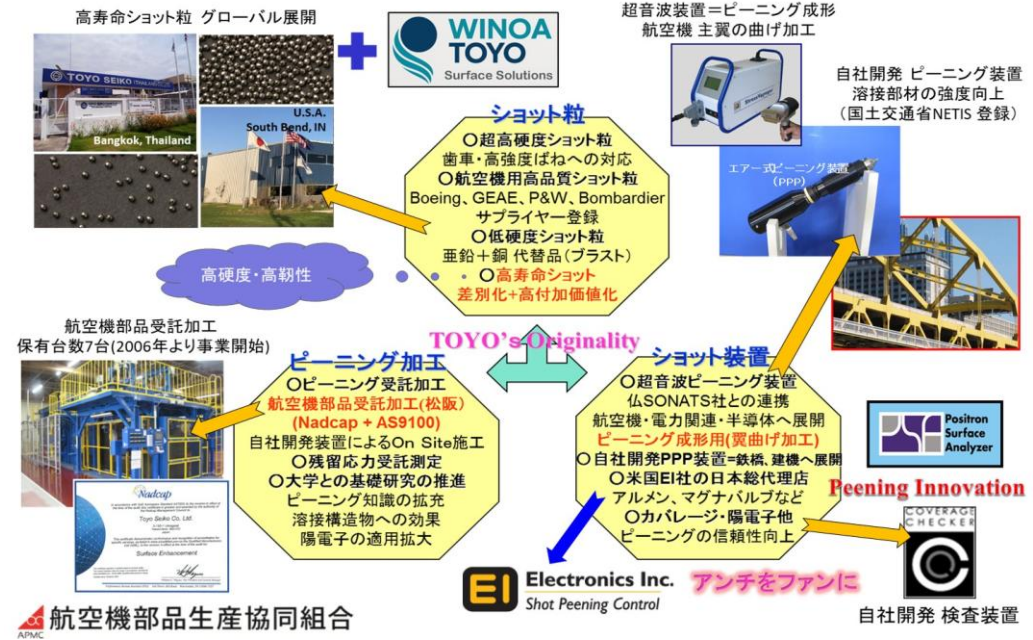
高寿命ショット粒 グローバル展開

TOYO SEIKO

Bangkok, Thailand

U.S.A.
South Bend, IN

WINOA
TOYO
Surface Solutions

超音波装置＝ピーニング成形
航空機 主翼の曲げ加工

自社開発 ピーニング装置
溶接部材の強度向上
（国土交通省NETIS 登録）

エアー式ピーニング装置
(PPP)

ショット粒
○超高硬度ショット粒
歯車・高強度ばねへの対応
○航空機用高品質ショット粒
Boeing、GEAE、P&W、Bombardier
サプライヤー登録
○低硬度ショット粒
亜鉛＋銅 代替品（ブラスト）
○高寿命ショット
差別化+高付加価値化

高硬度・高靱性

TOYO's Originality

航空機部品受託加工
保有台数7台(2006年より事業開始)

ピーニング加工
○ピーニング受託加工
航空機部品受託加工(松阪)
(Nadcap + AS9100)
自社開発装置によるOn Site施工
○残留応力受託測定
○大学との基礎研究の推進
ピーニング知識の拡充
溶接構造物への効果
陽電子の適用拡大

Nadcap
Toyo Seiko Co. Ltd.
Surface Enhancement

ショット装置
○超音波ピーニング装置
仏SONATS社との連携
航空機・電力関連・半導体へ展開
ピーニング成形用(翼曲げ加工)
○自社開発PPP装置=鉄構、建機へ展開
○米国EI社の日本総代理店
アルメン、マグナバルブなど
○カバレージ・陽電子他
ピーニングの信頼性向上

Positron
Surface
Analyzer

Peening Innovation

COVERAGE
CHECKER

EI Electronics Inc.
Shot Peening Control

アンチをファンに

自社開発 検査装置

APMC 航空機部品生産協同組合